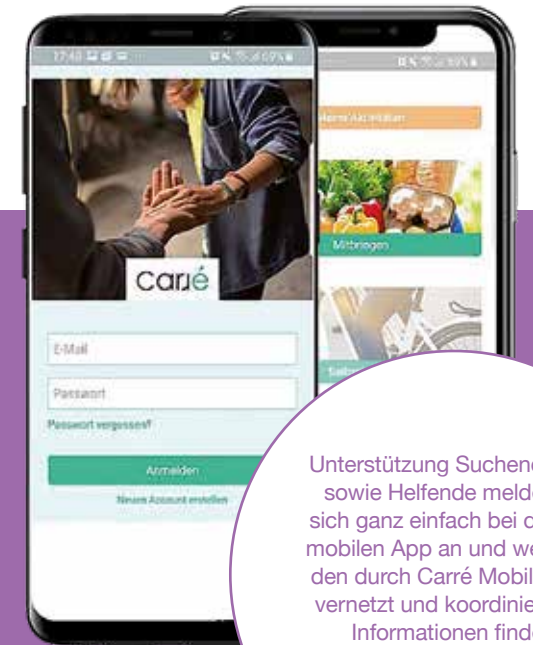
17:48
Carré
E-Mail
Passwort
Passwort vergessen?
Anmelden
Neuen Account erstellen
Meine Aktivitäten
Mitbringen
Unterstützung Suchende sowie Helfende melde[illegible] sich ganz einfach bei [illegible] mobilen App an und we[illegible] den durch Carré Mobil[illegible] vernetzt und koordinie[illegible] Informationen find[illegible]